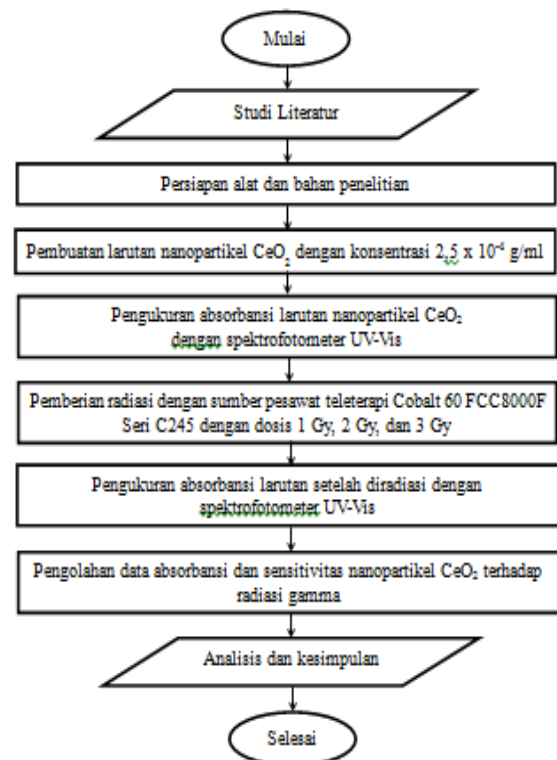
Mulai

Studi Literatur

Persiapan alat dan bahan penelitian

Pembuatan larutan nanopartikel $CeO_2$ dengan konsentrasi 2,5 x $10^{-4}$ g/ml

Pengukuran absorbansi larutan nanopartikel $CeO_2$ dengan spektrofotometer UV-Vis

Pemberian radiasi dengan sumber pesawat teleterapi Cobalt 60 FCC8000F Seri C245 dengan dosis 1 Gy, 2 Gy, dan 3 Gy

Pengukuran absorbansi larutan setelah diradiasi dengan spektrofotometer UV-Vis

Pengolahan data absorbansi dan sensitivitas nanopartikel $CeO_2$ terhadap radiasi gamma

Analisis dan kesimpulan

Selesai